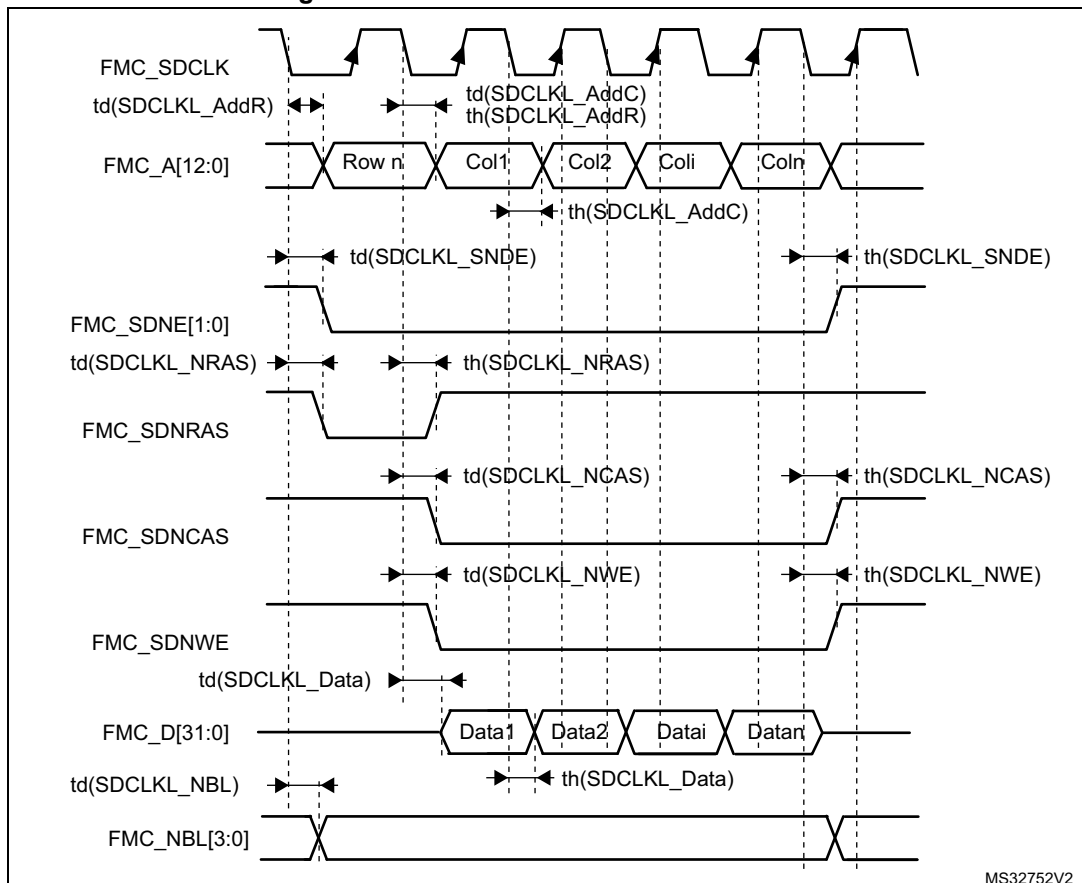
FMC_SDCLK
td(SDCLKL_AddR)
td(SDCLKL_AddC)
th(SDCLKL_AddR)
FMC_A[12:0]
Row n
Col1
Col2
Coli
Coln
th(SDCLKL_AddC)
td(SDCLKL_SNDE)
th(SDCLKL_SNDE)
FMC_SDNE[1:0]
td(SDCLKL_NRAS)
th(SDCLKL_NRAS)
FMC_SDNRAS
td(SDCLKL_NCAS)
th(SDCLKL_NCAS)
FMC_SDNCAS
td(SDCLKL_NWE)
th(SDCLKL_NWE)
FMC_SDNWE
td(SDCLKL_Data)
FMC_D[31:0]
Data1
Data2
Datai
Datan
th(SDCLKL_Data)
td(SDCLKL_NBL)
FMC_NBL[3:0]
MS32752V2